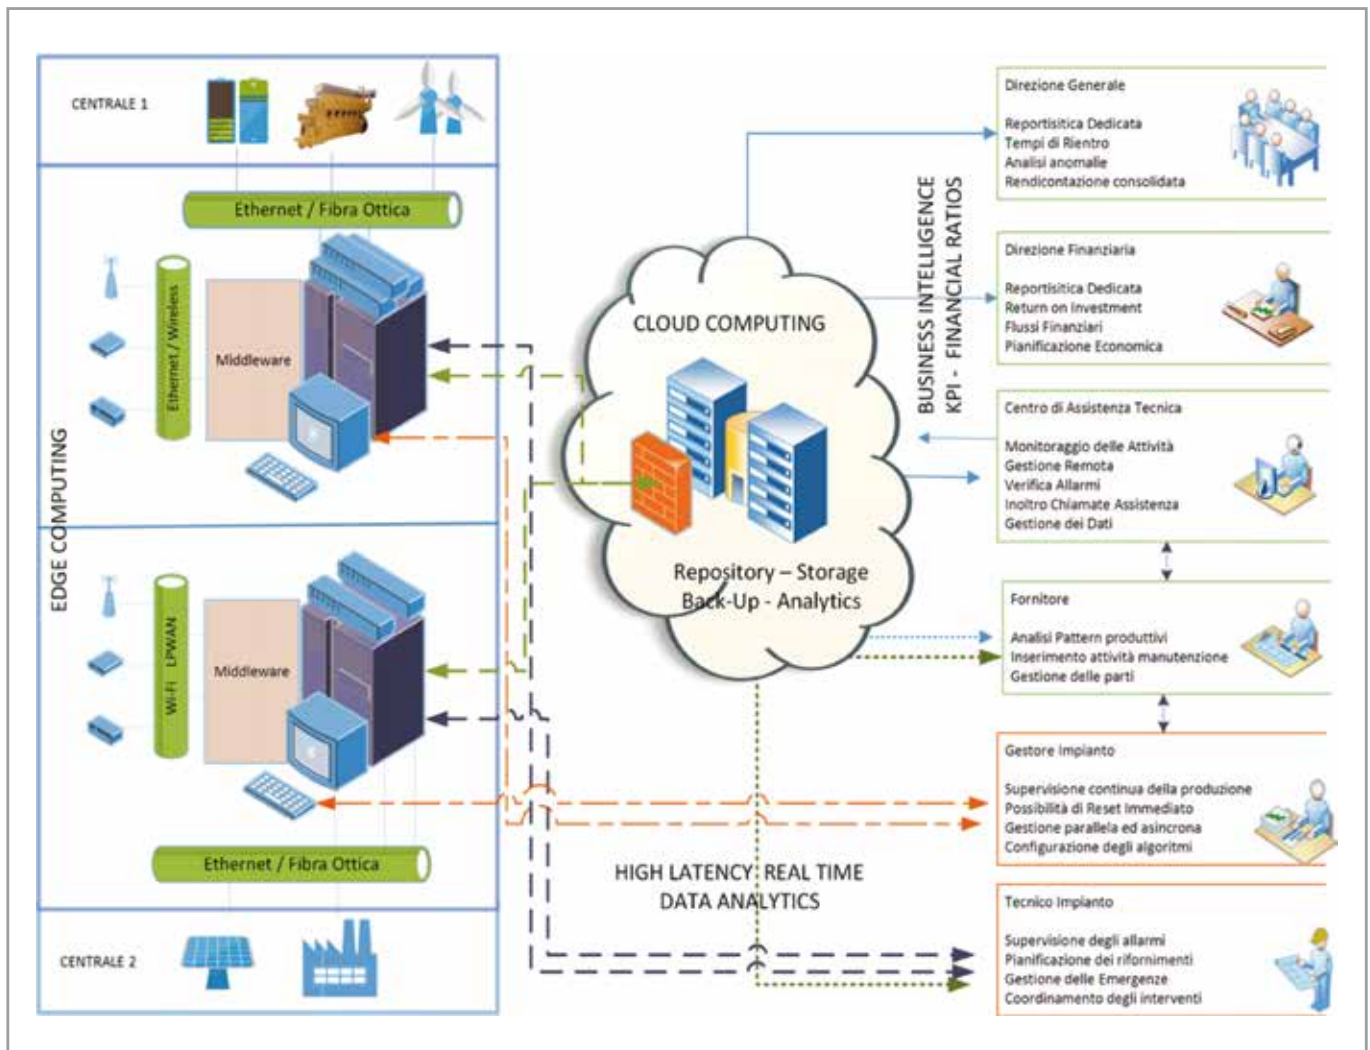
CENTRALE 1

Ethernet / Fibra Ottica

Ethernet / Wireless

Middleware

EDGE COMPUTING

Wi-Fi LPWAN

Middleware

Ethernet / Fibra Ottica

CENTRALE 2

CLOUD COMPUTING

Repository – Storage
Back-Up - Analytics

HIGH LATENCY: REAL TIME
DATA ANALYTICS

BUSINESS INTELLIGENCE
KPI - FINANCIAL RATIOS

Direzione Generale

Reportisitica Dedicata
Tempi di Rientro
Analisi anomalie
Rendicontazione consolidata

Direzione Finanziaria

Reportisitica Dedicata
Return on Investment
Flussi Finanziari
Pianificazione Economica

Centro di Assistenza Tecnica

Monitoraggio delle Attività
Gestione Remota
Verifica Allarmi
Inoltro Chiamate Assistenza
Gestione dei Dati

Fornitore

Analisi Pattern produttivi
Inserimento attività manutenzione
Gestione delle parti

Gestore Impianto

Supervisione continua della produzione
Possibilità di Reset Immediato
Gestione parallela ed asincrona
Configurazione degli algoritmi

Tecnico Impianto

Supervisione degli allarmi
Pianificazione dei rifornimenti
Gestione delle Emergenze
Coordinamento degli interventi